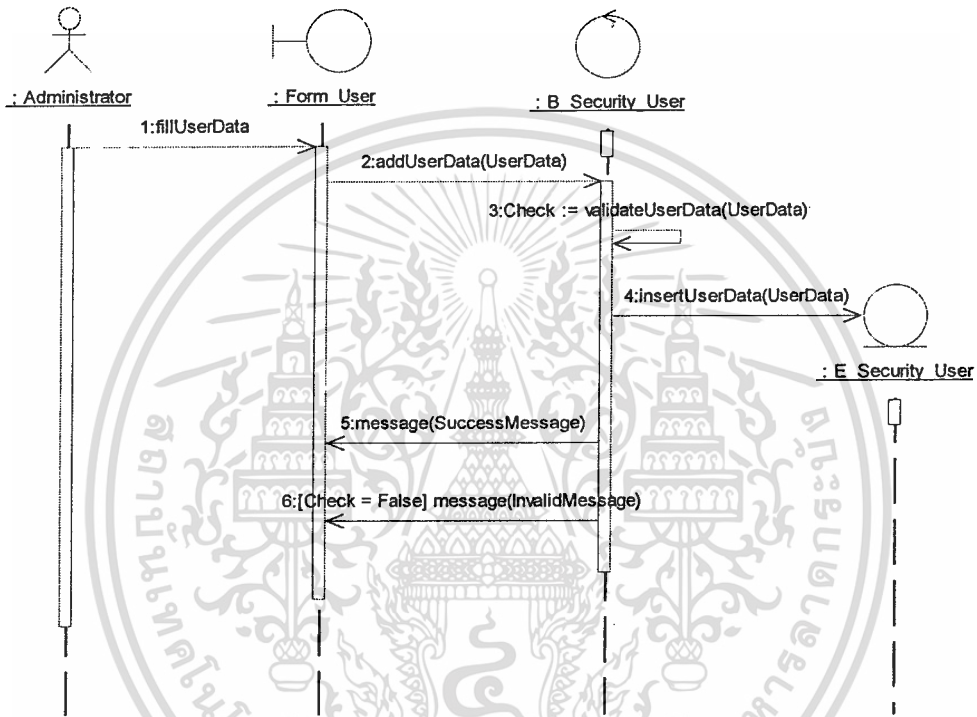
: Administrator

: Form User

: B Security User

1:fillUserData

2:addUserData(UserData)

3:Check := validateUserData(UserData)

4:insertUserData(UserData)

: E Security User

5:message(SuccessMessage)

6:[Check = False] message(InvalidMessage)